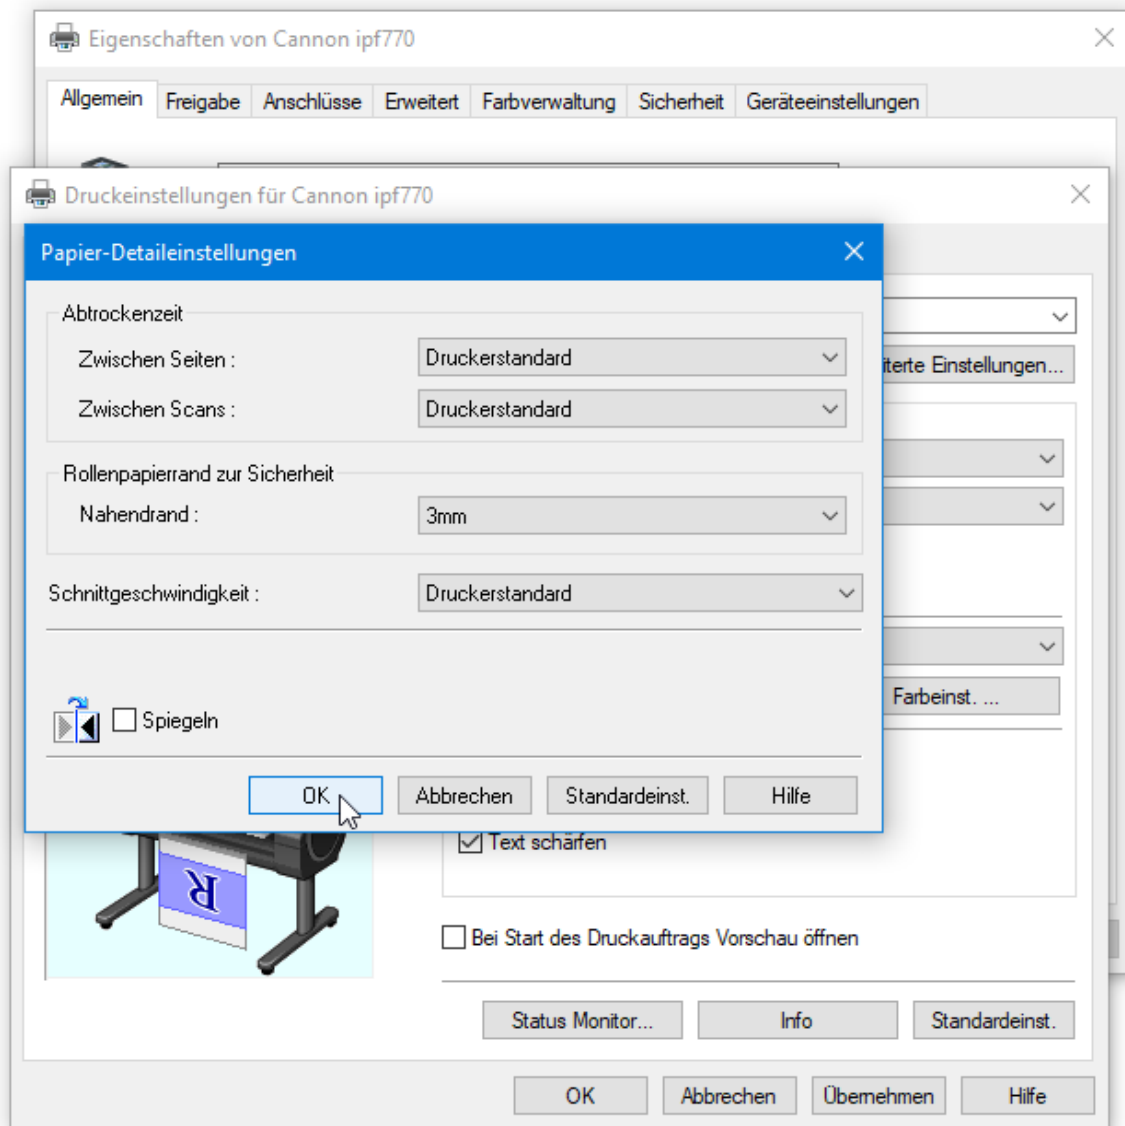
Eigenschaften von Cannon ipf770

Allgemein | Freigabe | Anschlüsse | Erweitert | Farbverwaltung | Sicherheit | Geräteeinstellungen

Druckeinstellungen für Cannon ipf770

Papier-Detaileinstellungen

Abtrockenzeit

Zwischen Seiten : Druckerstandard

Zwischen Scans : Druckerstandard

Rollenpapierrand zur Sicherheit

Nahendrand : 3mm

Schnittgeschwindigkeit : Druckerstandard

Spiegeln

OK | Abbrechen | Standardeinst. | Hilfe

iterte Einstellungen...

Farbeinst. ...

Text schärfen

Bei Start des Druckauftrags Vorschau öffnen

Status Monitor... | Info | Standardeinst.

OK | Abbrechen | Übernehmen | Hilfe